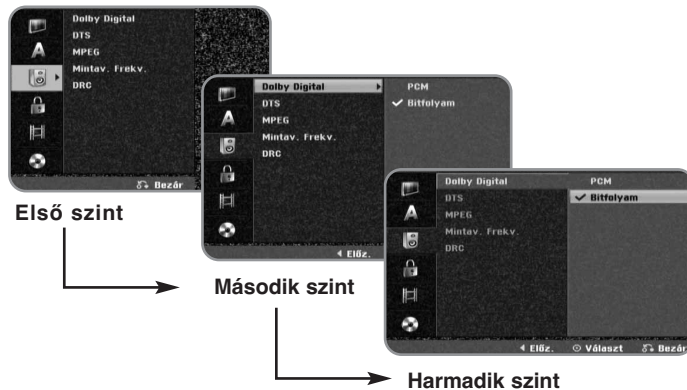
Dolby Digital
DTS
MPEG
Mintav. Frekv.
DRC
Bezár

Első szint

Dolby Digital
DTS
MPEG
Mintav. Frekv.
DRC
PCM
✓ Bitfolyam
◄ Előz.

Második szint

Dolby Digital
DTS
MPEG
Mintav. Frekv.
DRC
PCM
✓ Bitfolyam
◄ Előz. ⊙ Választ Bezár

Harmadik szint